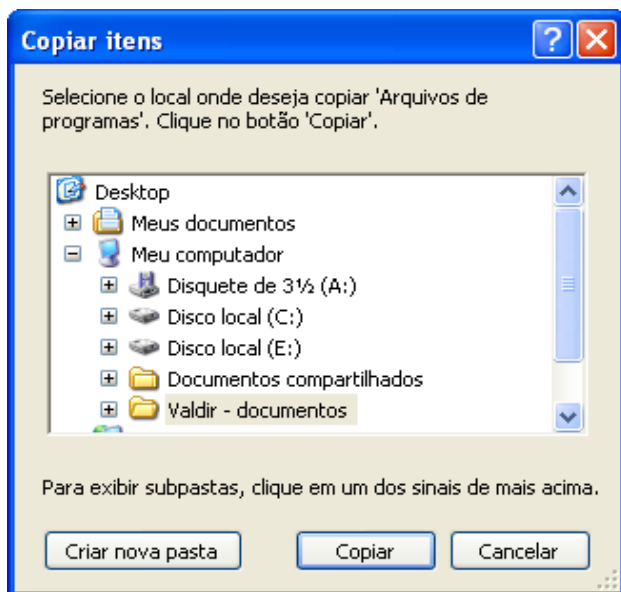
Copiar itens

Selecione o local onde deseja copiar 'Arquivos de programas'. Clique no botão 'Copiar'.

Desktop
Meus documentos
Meu computador
Disquete de 3½ (A:)
Disco local (C:)
Disco local (E:)
Documentos compartilhados
Valdir - documentos

Para exibir subpastas, clique em um dos sinais de mais acima.

Criar nova pasta
Copiar
Cancelar